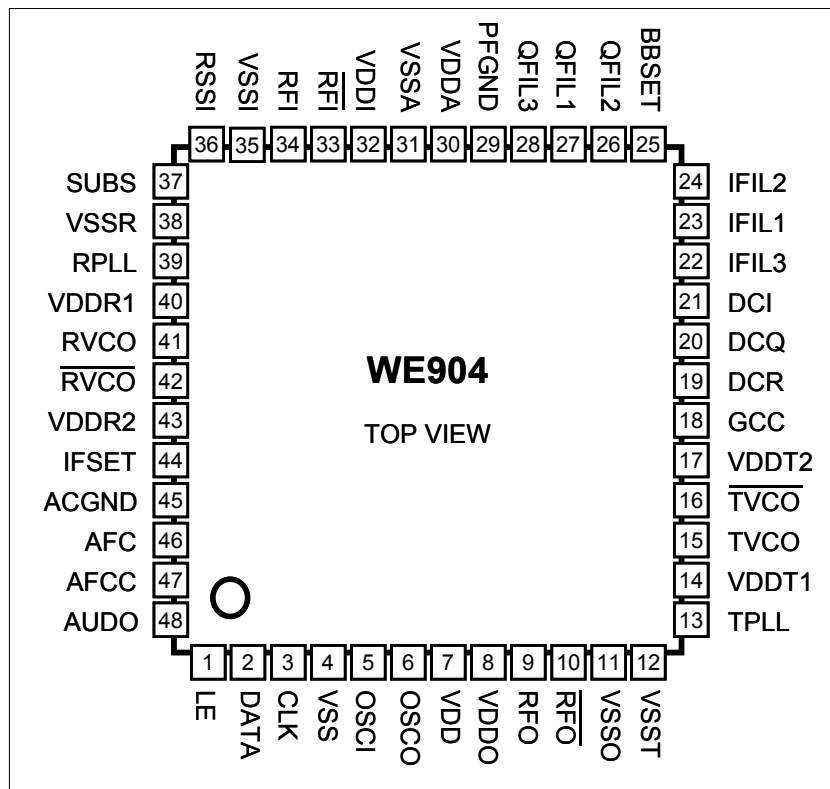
RSSI 36
VSSI 35
RFI 34
$\overline{RFI}$ 33
VDDI 32
VSSA 31
VDDA 30
PFGND 29
QFIL3 28
QFIL1 27
QFIL2 26
BBSET 25

SUBS 37
VSSR 38
RPLL 39
VDDR1 40
RVCO 41
$\overline{RVCO}$ 42
VDDR2 43
IFSET 44
ACGND 45
AFC 46
AFCC 47
AUDO 48

WE904

TOP VIEW

24 IFIL2
23 IFIL1
22 IFIL3
21 DCI
20 DCQ
19 DCR
18 GCC
17 VDDT2
16 $\overline{TVCO}$
15 TVCO
14 VDDT1
13 TPLL

1 LE
2 DATA
3 CLK
4 VSS
5 OSCI
6 OSCO
7 VDD
8 VDDO
9 RFO
10 $\overline{RFO}$
11 VSSO
12 VSST